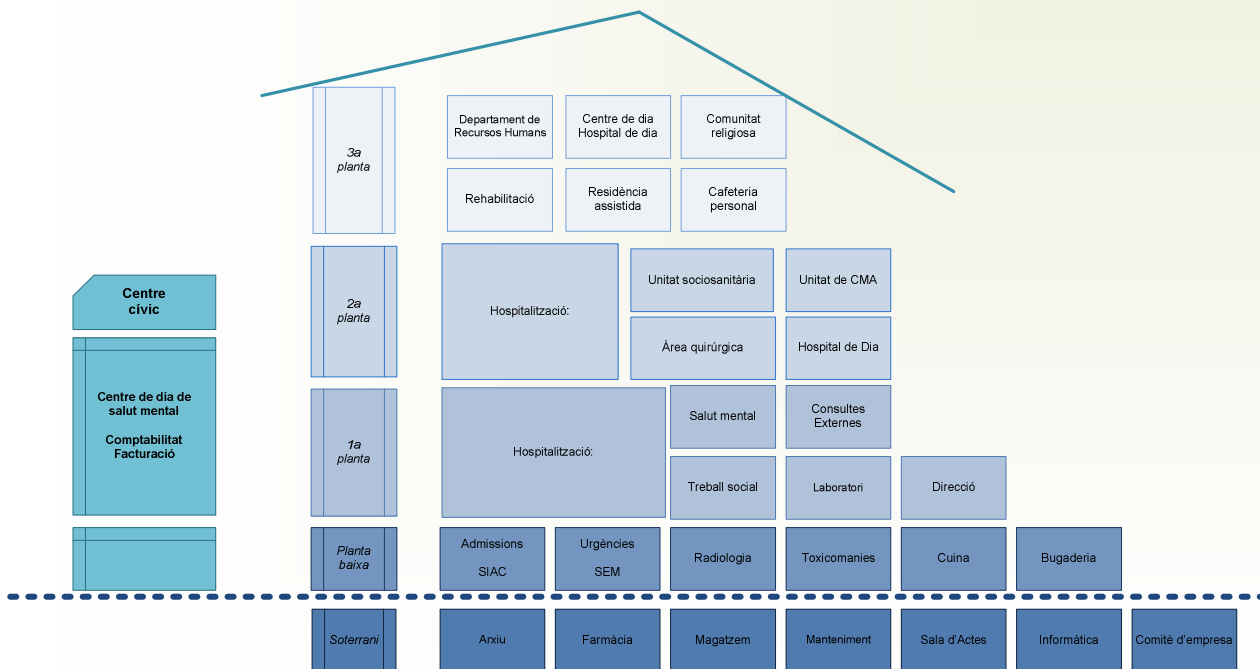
3a planta

Departament de Recursos Humans

Centre de dia Hospital de dia

Comunitat religiosa

Rehabilitació

Residència assistida

Cafeteria personal

Centre cívic

2a planta

Hospitalització:

Unitat sociosanitària

Unitat de CMA

Àrea quirúrgica

Hospital de Dia

Centre de dia de salut mental

Comptabilitat Facturació

1a planta

Hospitalització:

Salut mental

Consultes Externes

Treball social

Laboratori

Direcció

Planta baixa

Admissions SIAC

Urgències SEM

Radiologia

Toxicomanies

Cuina

Bugaderia

Soterrani

Arxiu

Farmàcia

Magatzem

Manteniment

Sala d'Actes

Informàtica

Comitè d'empresa